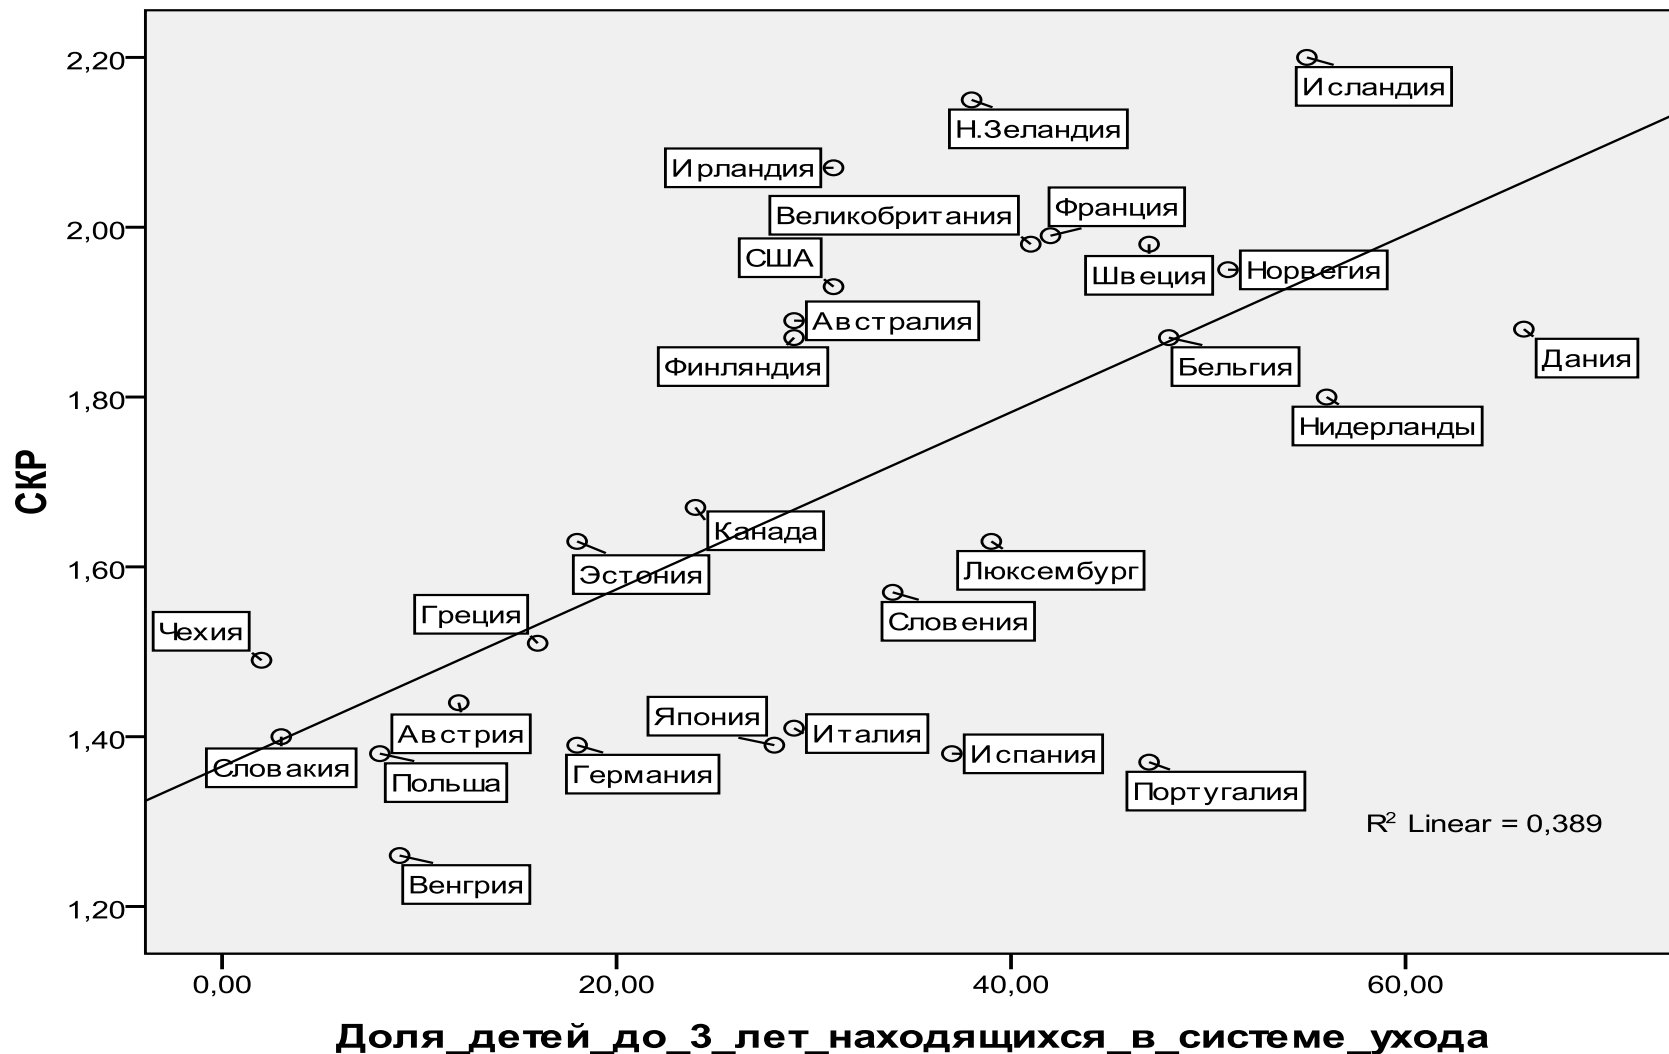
2,20
2,00
1,80
1,60
1,40
1,20

СКР

Исландия
Н.Зеландия
Ирландия
Великобритания
Франция
США
Швеция
Норвегия
Австралия
Финляндия
Бельгия
Дания
Нидерланды
Канада
Эстония
Люксембург
Греция
Словения
Чехия
Австрия
Япония
Италия
Словакия
Польша
Германия
Испания
Португалия
Венгрия

$R^2$ Linear = 0,389

0,00
20,00
40,00
60,00

Доля_детей_до_3_лет_находящихся_в_системе_ухода